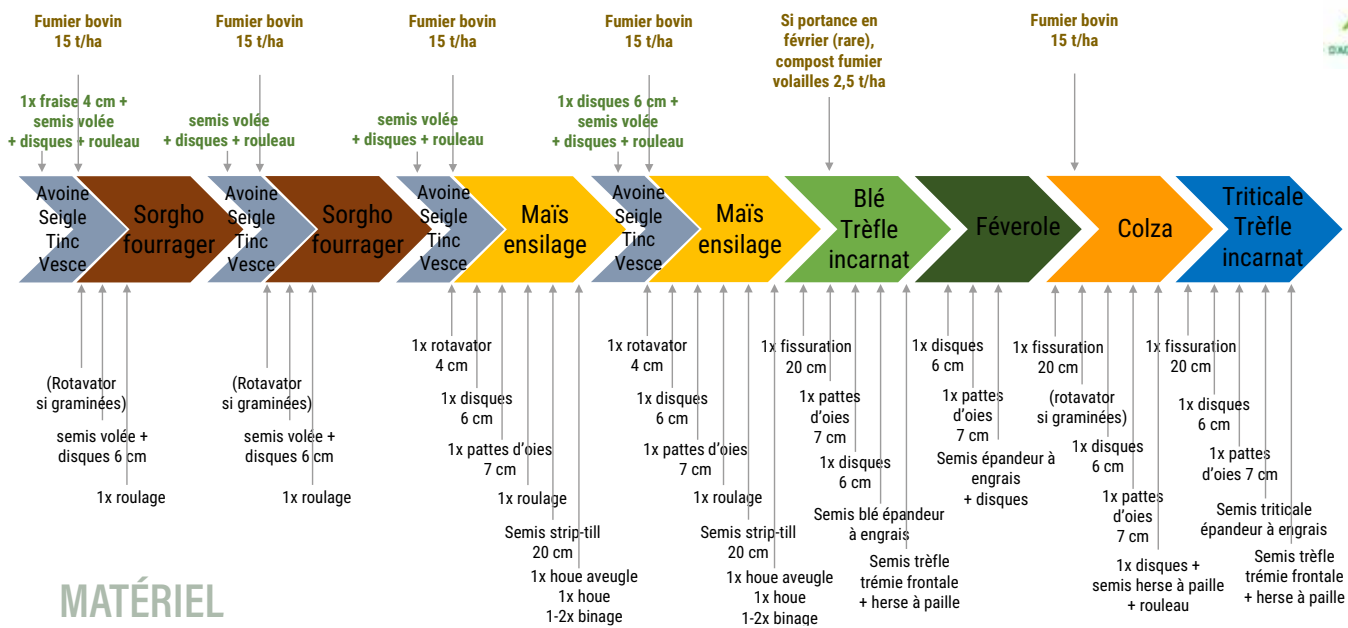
Fumier bovin
15 t/ha

Fumier bovin
15 t/ha

Fumier bovin
15 t/ha

Fumier bovin
15 t/ha

Si portance en février (rare), compost fumier volailles 2,5 t/ha

Fumier bovin
15 t/ha

1x fraise 4 cm + semis volée + disques + rouleau

semis volée + disques + rouleau

semis volée + disques + rouleau

1x disques 6 cm + semis volée + disques + rouleau

Avoine Seigle Tinc Vesce

Sorgho fourrager

Avoine Seigle Tinc Vesce

Sorgho fourrager

Avoine Seigle Tinc Vesce

Maïs ensilage

Avoine Seigle Tinc Vesce

Maïs ensilage

Blé Trèfle incarnat

Féverole

Colza

Triticale Trèfle incarnat

(Rotavator si graminées)

semis volée + disques 6 cm

1x roulage

(Rotavator si graminées)

semis volée + disques 6 cm

1x roulage

1x rotavator 4 cm

1x disques 6 cm

1x pattes d'oies 7 cm

1x roulage

Semis strip-till 20 cm

1x houe aveugle
1x houe
1-2x binage

1x rotavator 4 cm

1x disques 6 cm

1x pattes d'oies 7 cm

1x roulage

Semis strip-till 20 cm

1x houe aveugle
1x houe
1-2x binage

1x fissuration 20 cm

1x pattes d'oies 7 cm

1x disques 6 cm

Semis blé épandeur à engrais

Semis trèfle trémie frontale + herse à paille

1x disques 6 cm

1x pattes d'oies 7 cm

Semis épandeur à engrais + disques

1x fissuration 20 cm

(rotavator si graminées)

1x disques 6 cm

1x pattes d'oies 7 cm

1x disques + semis herse à paille + rouleau

1x fissuration 20 cm

1x disques 6 cm

1x pattes d'oies 7 cm

Semis triticale épandeur à engrais

Semis trèfle trémie frontale + herse à paille

MATÉRIEL